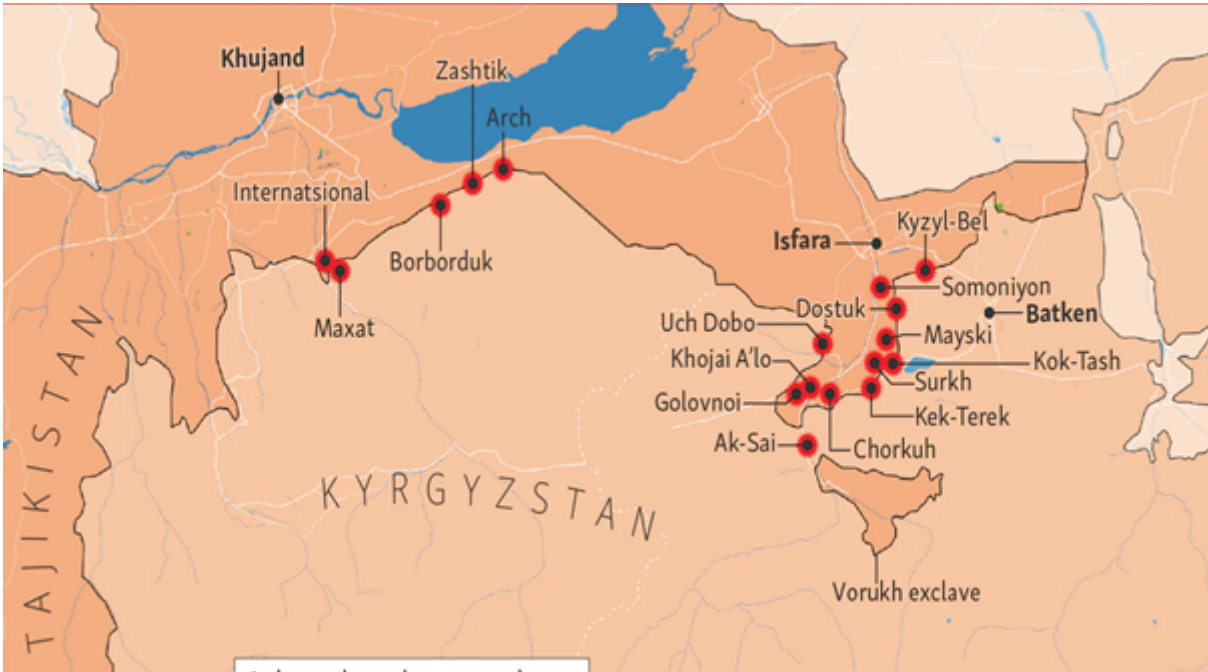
Khujand
Zashtik
Arch
Internatsional
Borborduk
Maxat
Isfara
Kyzyl-Bel
Somoniyon
Dostuk
Batken
Uch Dobo
Mayski
Khojai A'lo
Kok-Tash
Surkh
Golovnoi
Kek-Terek
Ak-Sai
Chorkuh
KYRGYZSTAN
TAJIKISTAN
Vorukh exclave
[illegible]